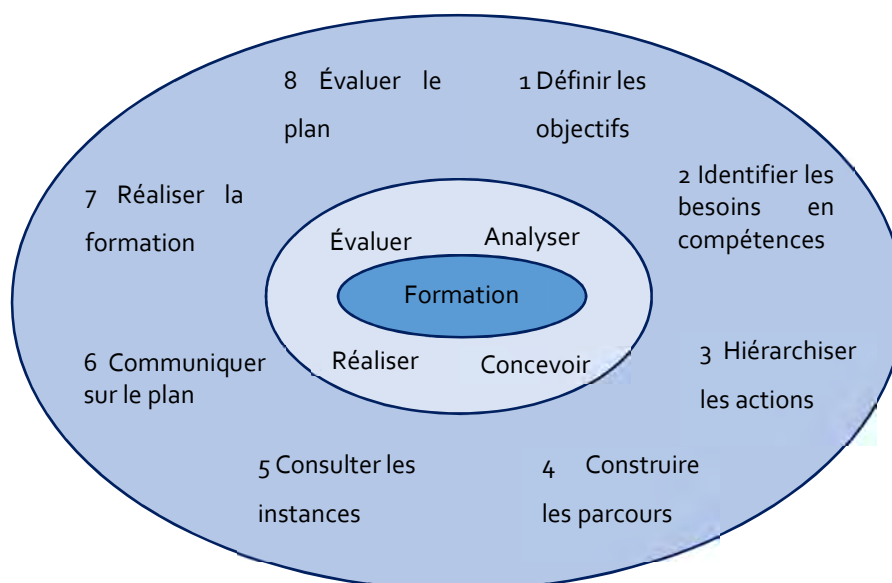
8 Évaluer le plan

1 Définir les objectifs

7 Réaliser la formation

2 Identifier les besoins en compétences

Évaluer

Analyser

Formation

Réaliser

Concevoir

6 Communiquer sur le plan

3 Hiérarchiser les actions

5 Consulter les instances

4 Construire les parcours